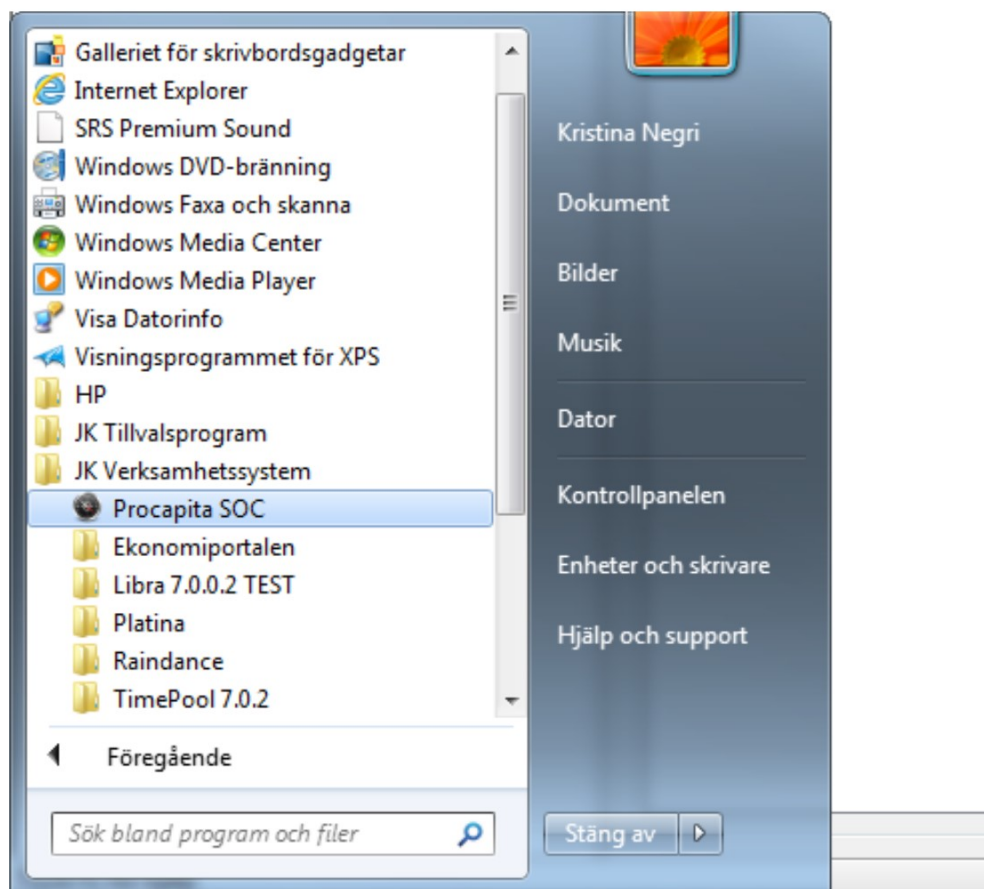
Galleriet för skrivbordsgadgetar
Internet Explorer
SRS Premium Sound
Windows DVD-bränning
Windows Faxa och skanna
Windows Media Center
Windows Media Player
Visa Datorinfo
Visningsprogrammet för XPS
HP
JK Tillvalsprogram
JK Verksamhetssystem
Procapita SOC
Ekonomiportalen
Libra 7.0.0.2 TEST
Platina
Raindance
TimePool 7.0.2

Föregående

Sök bland program och filer

Kristina Negri
Dokument
Bilder
Musik
Dator
Kontrollpanelen
Enheter och skrivare
Hjälp och support

Stäng av